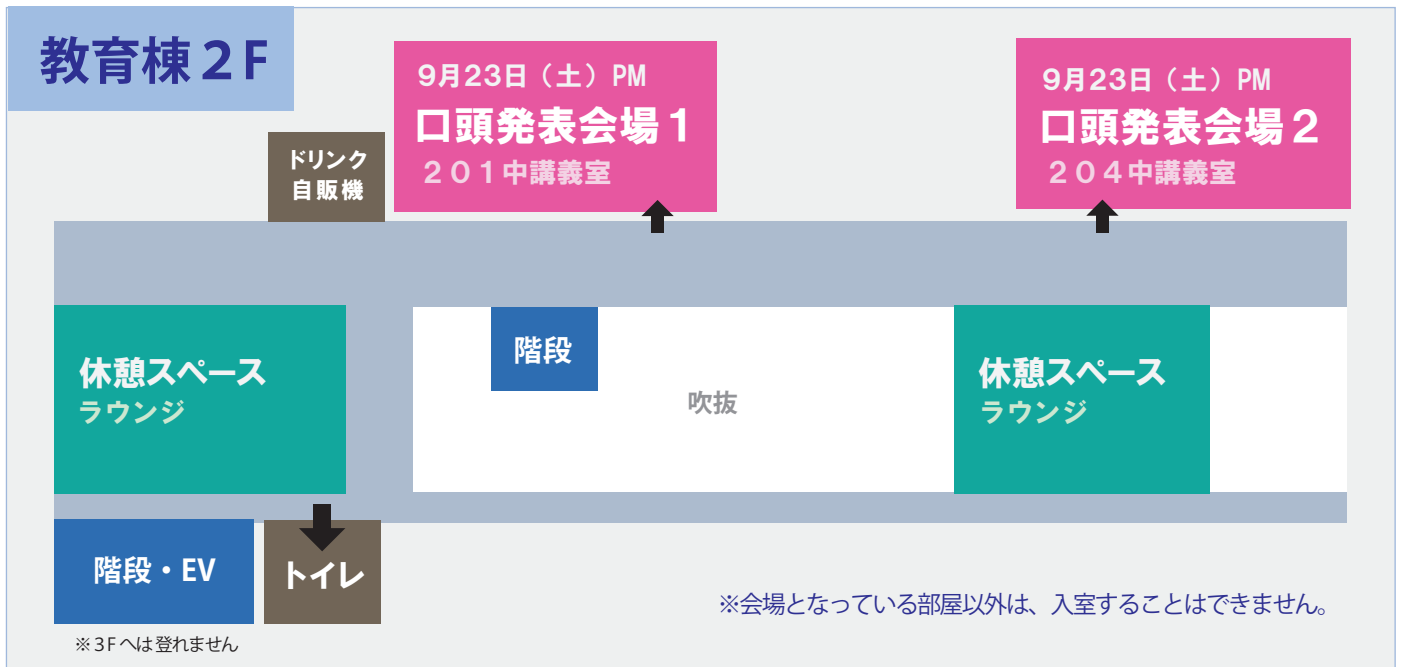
教育棟２F

ドリンク自販機

9月23日（土）PM
口頭発表会場１
２０１中講義室

9月23日（土）PM
口頭発表会場２
２０４中講義室

休憩スペース
ラウンジ

階段

吹抜

休憩スペース
ラウンジ

階段・EV

トイレ

※会場となっている部屋以外は、入室することはできません。

※3Fへは登れません